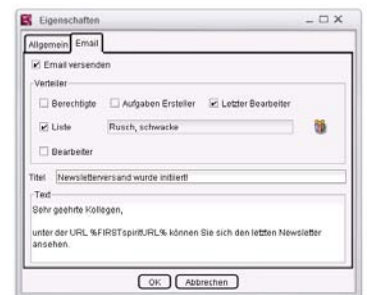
Eigenschaften

Allgemein Email

Email versenden

Verteiler

Berechtigte Aufgaben Ersteller Letzter Bearbeiter

Liste Rusch, schwacke

Bearbeiter

Titel Newsletterversand wurde initiiert!

Text

Sehr geehrte Kollegen,

unter der URL %FIRSTspiritURL% können Sie sich den letzten Newsletter ansehen.

OK Abbrechen